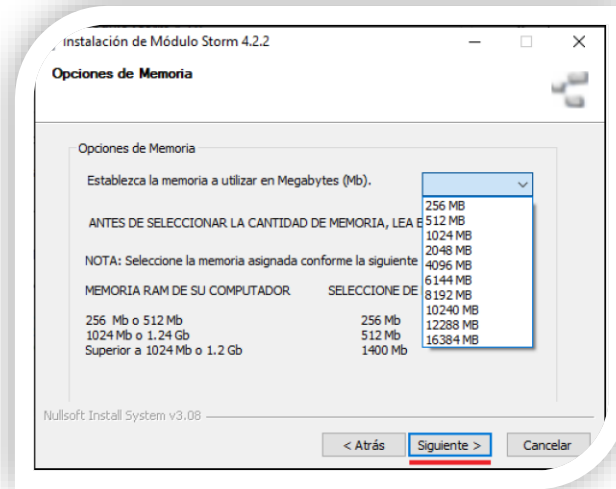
Instalación de Módulo Storm 4.2.2

Opciones de Memoria

Opciones de Memoria

Establezca la memoria a utilizar en Megabytes (Mb).

ANTES DE SELECCIONAR LA CANTIDAD DE MEMORIA, LEA E

NOTA: Seleccione la memoria asignada conforme la siguiente

MEMORIA RAM DE SU COMPUTADOR

SELECCIONE DE

256 Mb o 512 Mb
1024 Mb o 1.24 Gb
Superior a 1024 Mb o 1.2 Gb

256 Mb
512 Mb
1400 Mb

256 MB
512 MB
1024 MB
2048 MB
4096 MB
6144 MB
8192 MB
10240 MB
12288 MB
16384 MB

Nullsoft Install System v3.08

< Atrás

Siguiente >

Cancelar